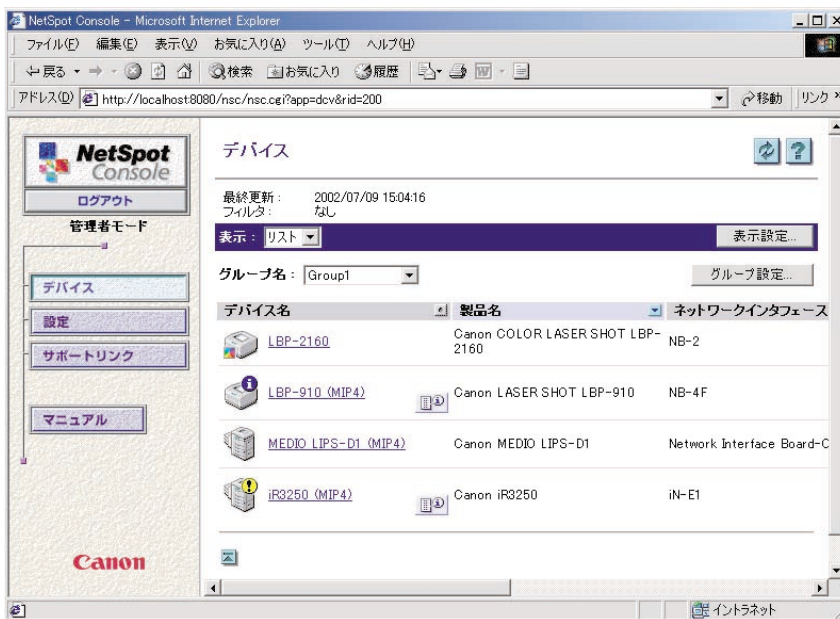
NetSpot Console - Microsoft Internet Explorer

ファイル(F) 編集(E) 表示(V) お気に入り(A) ツール(T) ヘルプ(H)

戻る 検索 お気に入り 履歴

アドレス(D) http://localhost:8080/nsc/nsc.cgi?app=dev&rid=200 移動 リンク

NetSpot Console

ログアウト

管理者モード

デバイス

設定

サポートリンク

マニュアル

Canon

デバイス

最終更新: 2002/07/09 15:04:16
フィルタ: なし

表示: リスト

表示設定...

グループ名: Group1

グループ設定...

| デバイス名 | 製品名 | ネットワークインタフェース |
|---|---|---|
| LBP-2160 | Canon COLOR LASER SHOT LBP-2160 | NB-2 |
| LBP-910 (MIP4) | Canon LASER SHOT LBP-910 | NB-4F |
| MEDIO LIPS-D1 (MIP4) | Canon MEDIO LIPS-D1 | Network Interface Board-C |
| iR3250 (MIP4) | Canon iR3250 | iN-E1 |

イントラネット